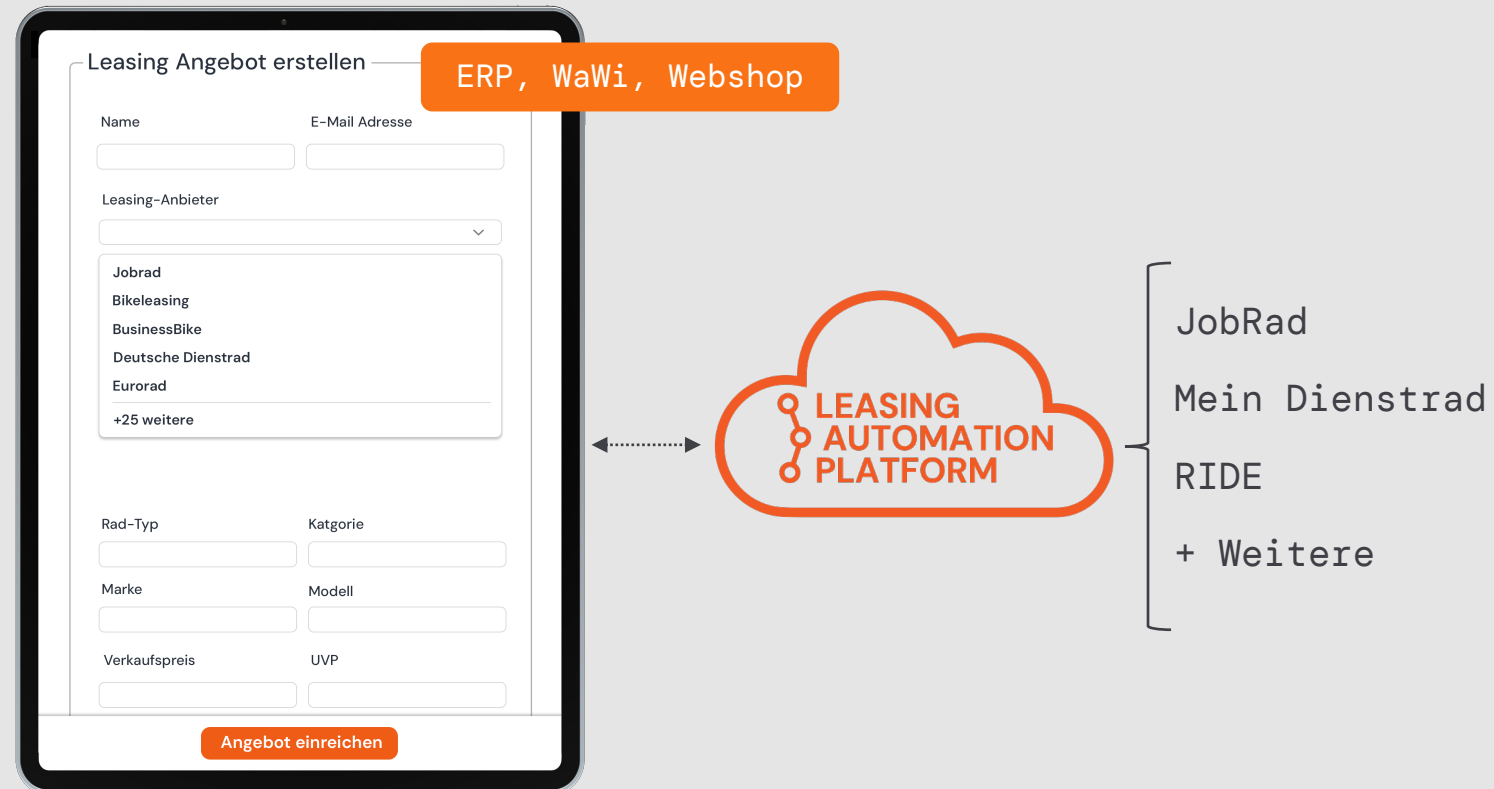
Leasing Angebot erstellen

ERP, WaWi, Webshop

Name

E-Mail Adresse

Leasing-Anbieter

Jobrad
Bikeleasing
BusinessBike
Deutsche Dienstrad
Eurorad
+25 weitere

Rad-Typ

Katgorie

Marke

Modell

Verkaufspreis

UVP

Angebot einreichen

LEASING AUTOMATION PLATFORM

JobRad
Mein Dienstrad
RIDE
+ Weitere